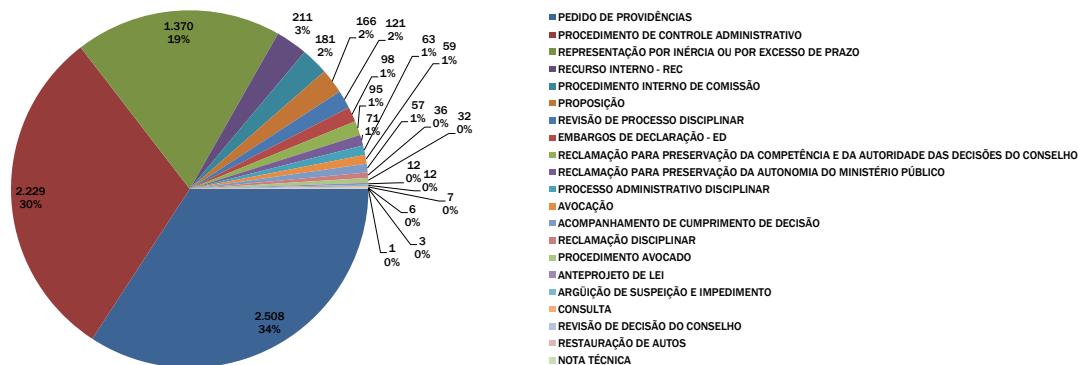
1.370
19%

211
3%

181
2%

166
2%

121
2%

98
1%

63
1%

59
1%

95
1%

71
1%

57
1%

36
0%

32
0%

12
0%

12
0%

7
0%

6
0%

3
0%

1
0%

2.229
30%

2.508
34%

PEDIDO DE PROVIDÊNCIAS
PROCEDIMENTO DE CONTROLE ADMINISTRATIVO
REPRESENTAÇÃO POR INÉRCIA OU POR EXCESSO DE PRAZO
RECURSO INTERNO - REC
PROCEDIMENTO INTERNO DE COMISSÃO
PROPOSIÇÃO
REVISÃO DE PROCESSO DISCIPLINAR
EMBARGOS DE DECLARAÇÃO - ED
RECLAMAÇÃO PARA PRESERVAÇÃO DA COMPETÊNCIA E DA AUTORIDADE DAS DECISÕES DO CONSELHO
RECLAMAÇÃO PARA PRESERVAÇÃO DA AUTONOMIA DO MINISTÉRIO PÚBLICO
PROCESSO ADMINISTRATIVO DISCIPLINAR
AVOCAÇÃO
ACOMPANHAMENTO DE CUMPRIMENTO DE DECISÃO
RECLAMAÇÃO DISCIPLINAR
PROCEDIMENTO AVOCADO
ANTEPROJETO DE LEI
ARGÜIÇÃO DE SUSPEIÇÃO E IMPEDIMENTO
CONSULTA
REVISÃO DE DECISÃO DO CONSELHO
RESTAURAÇÃO DE AUTOS
NOTA TÉCNICA